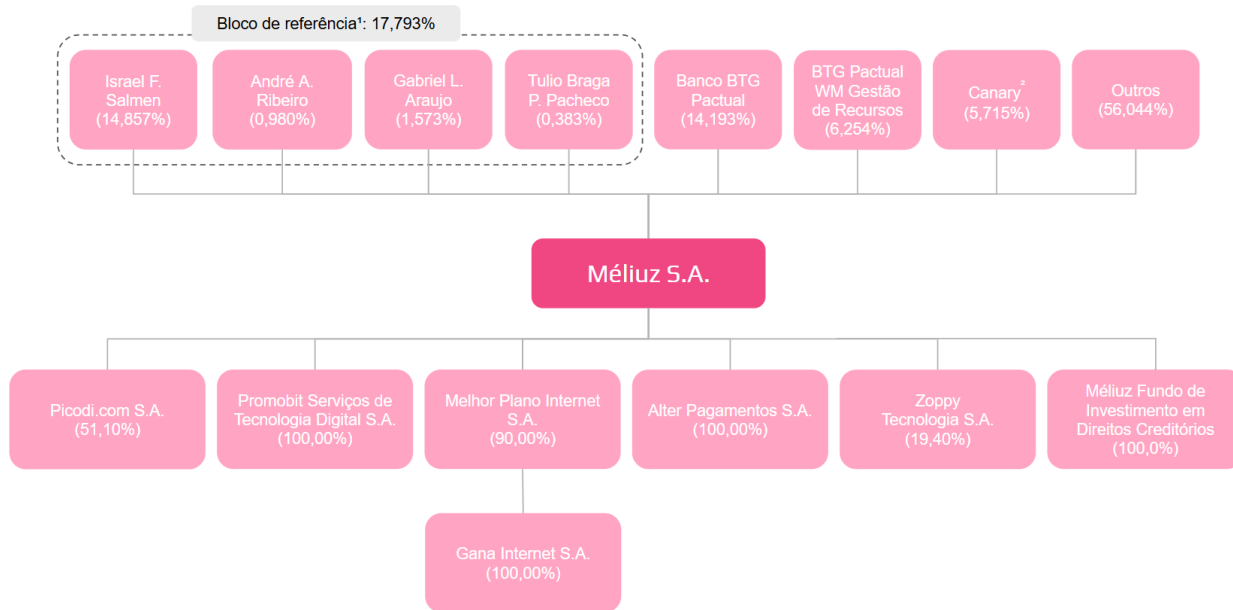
Bloco de referência¹: 17,793%

Israel F. Salmen (14,857%)

André A. Ribeiro (0,980%)

Gabriel L. Araujo (1,573%)

Tulio Braga P. Pacheco (0,383%)

Banco BTG Pactual (14,193%)

BTG Pactual WM Gestão de Recursos (6,254%)

Canary² (5,715%)

Outros (56,044%)

Méliuz S.A.

Picodi.com S.A. (51,10%)

Promobit Serviços de Tecnologia Digital S.A. (100,00%)

Melhor Plano Internet S.A. (90,00%)

Alter Pagamentos S.A. (100,00%)

Zoppy Tecnologia S.A. (19,40%)

Méliuz Fundo de Investimento em Direitos Creditórios (100,0%)

Gana Internet S.A. (100,00%)